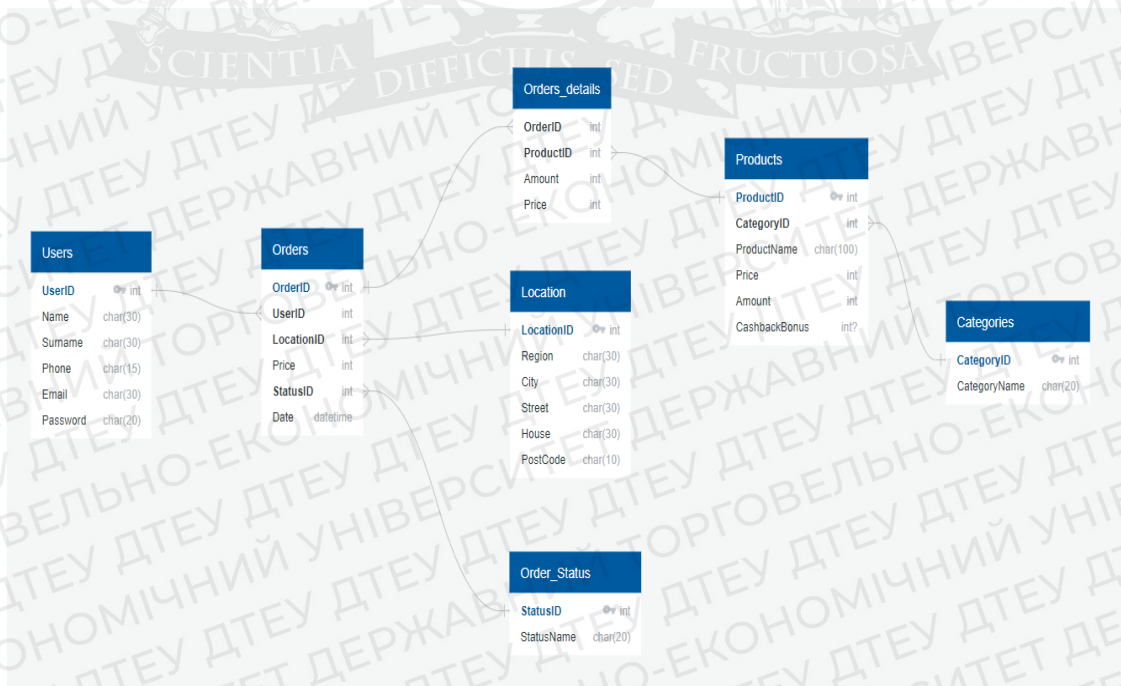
SCIENTIA DIFFICILIS SED FRUCTUOSA

Orders_details
| OrderID | int |
|---|---|
| ProductID | int |
| Amount | int |
| Price | int |

Products
| ProductID | int |
|---|---|
| CategoryID | int |
| ProductName | char(100) |
| Price | int |
| Amount | int |
| CashbackBonus | int? |

Users
| UserID | int |
|---|---|
| Name | char(30) |
| Surname | char(30) |
| Phone | char(15) |
| Email | char(30) |
| Password | char(20) |

Orders
| OrderID | int |
|---|---|
| UserID | int |
| LocationID | int |
| Price | int |
| StatusID | int |
| Date | datetime |

Location
| LocationID | int |
|---|---|
| Region | char(30) |
| City | char(30) |
| Street | char(30) |
| House | char(30) |
| PostCode | char(10) |

Categories
| CategoryID | int |
|---|---|
| CategoryName | char(20) |

Order_Status
| StatusID | int |
|---|---|
| StatusName | char(20) |

ДТЕУ ДЕРЖАВНИЙ ТОРГОВЕЛЬНО-ЕКОНОМІЧНИЙ УНІВЕРСИТЕТ ДТЕУ